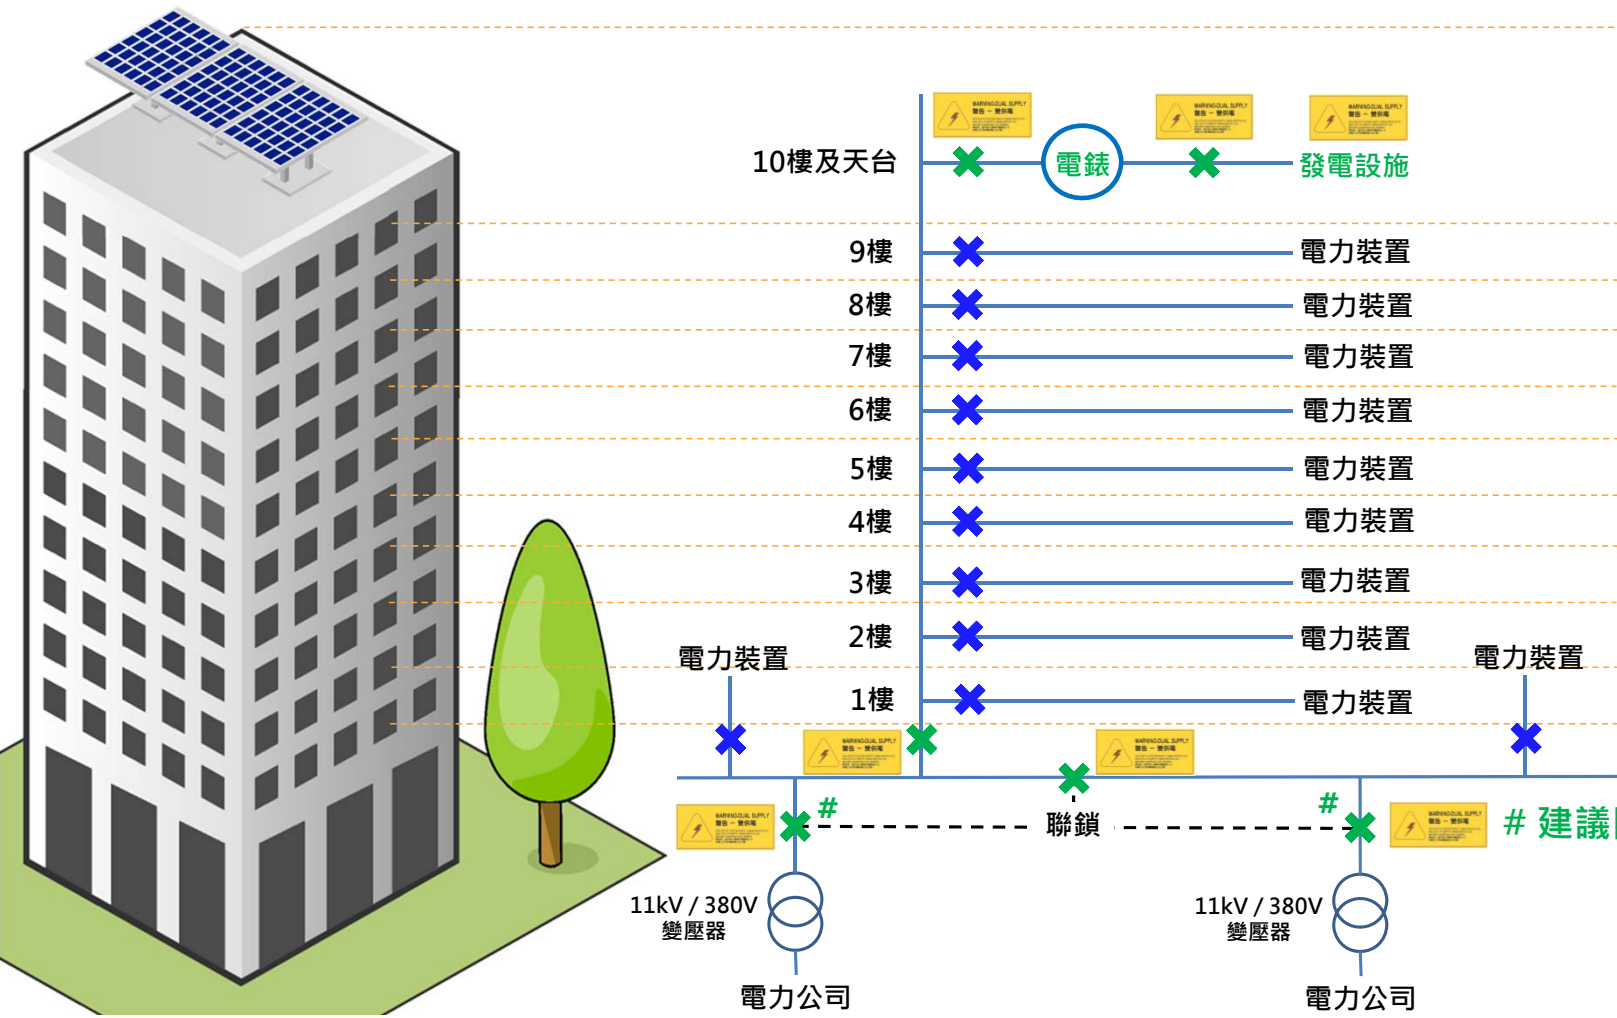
10樓及天台
電錶
發電設施
9樓
電力裝置
8樓
電力裝置
7樓
電力裝置
6樓
電力裝置
5樓
電力裝置
4樓
電力裝置
3樓
電力裝置
2樓
電力裝置
電力裝置
1樓
電力裝置
電力裝置
#
聯鎖
#
# 建議
11kV / 380V
變壓器
11kV / 380V
變壓器
電力公司
電力公司